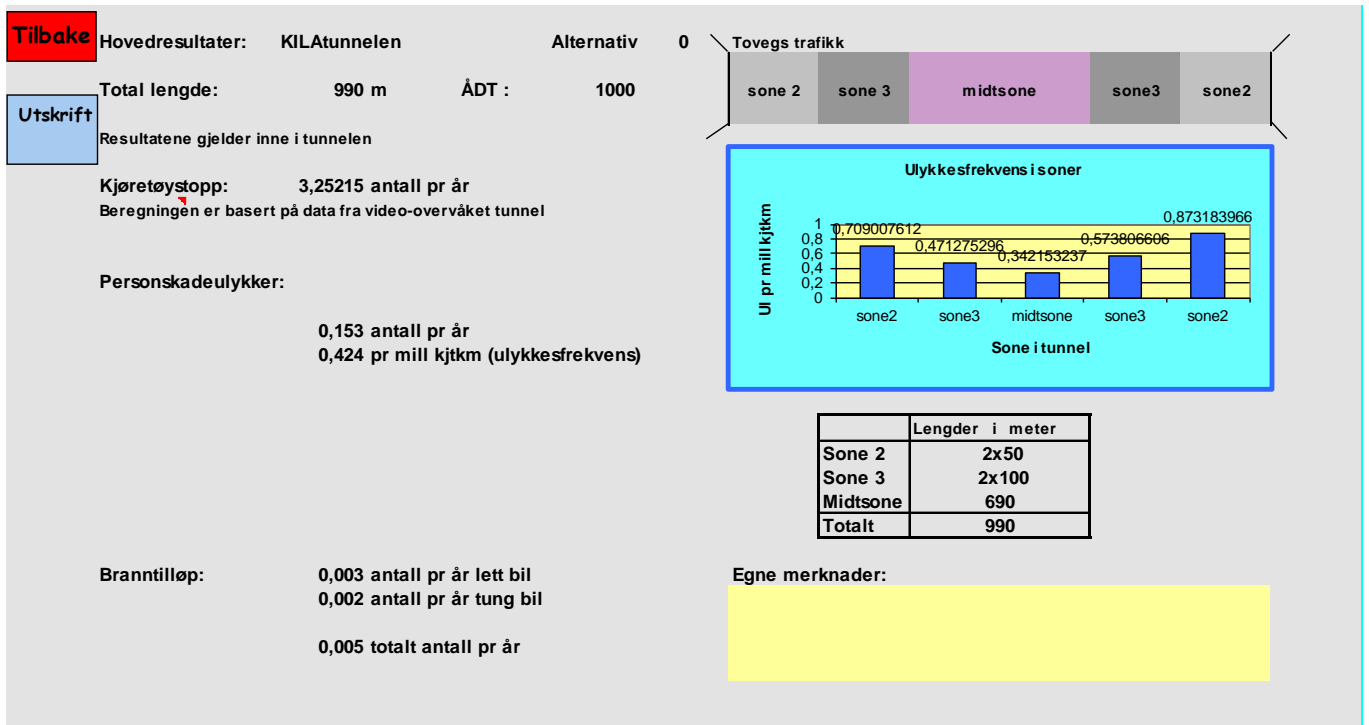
Tilbake

Utskrift

Hovedresultater: KILAtunnelen Alternativ 0

Total lengde: 990 m ÅDT : 1000

Resultatene gjelder inne i tunnelen

Tovegs trafikk

| sone 2 | sone 3 | midtsone | sone3 | sone2 |
|---|---|---|---|---|

Kjøretøystopp: 3,25215 antall pr år
Beregningen er basert på data fra video-overvåket tunnel

Ulykkesfrekvens i soner

Ul pr mill kjtkm

1
0,8
0,6
0,4
0,2
0

0,709007612
0,471275296
0,342153237
0,573806606
0,873183966

sone2 sone3 midtsone sone3 sone2

Sone i tunnel

Personskadeulykker:

0,153 antall pr år
0,424 pr mill kjtkm (ulykkesfrekvens)

| | Lengder i meter |
|---|---|
| Sone 2 | 2x50 |
| Sone 3 | 2x100 |
| Midtsone | 690 |
| Totalt | 990 |

Branntilløp: 0,003 antall pr år lett bil
0,002 antall pr år tung bil

0,005 totalt antall pr år

Egne merknader: